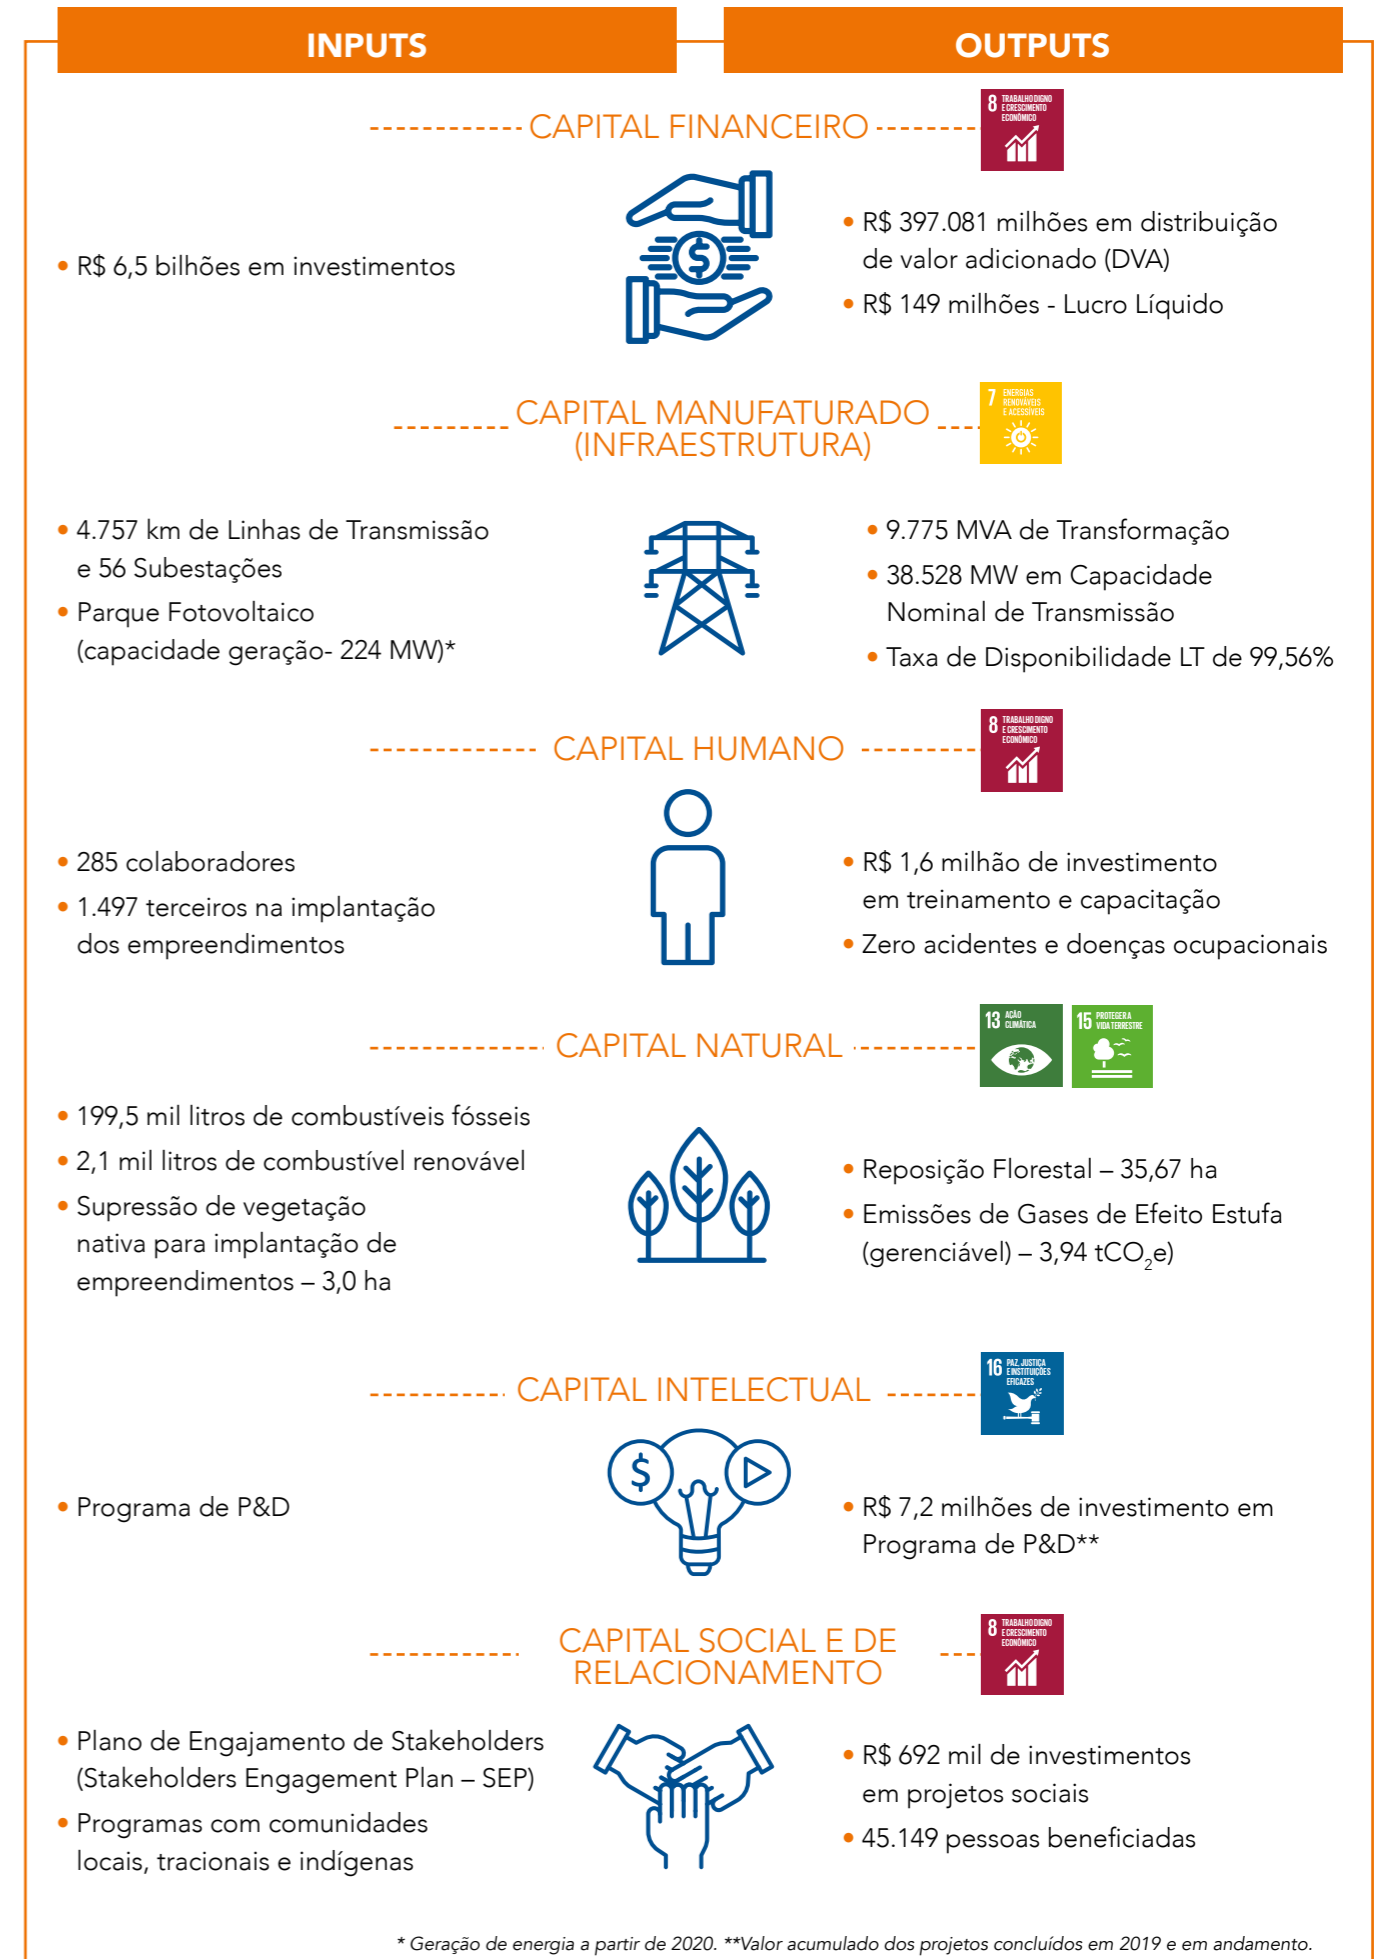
INPUTS

OUTPUTS

CAPITAL FINANCEIRO

8 TRABALHO DIGNO E CRESCIMENTO ECONÔMICO

• R$ 6,5 bilhões em investimentos

• R$ 397.081 milhões em distribuição de valor adicionado (DVA)
• R$ 149 milhões - Lucro Líquido

CAPITAL MANUFATURADO (INFRAESTRUTURA)

7 ENERGIAS RENOVÁVEIS E ACESSÍVEIS

• 4.757 km de Linhas de Transmissão e 56 Subestações
• Parque Fotovoltaico (capacidade geração- 224 MW)*

• 9.775 MVA de Transformação
• 38.528 MW em Capacidade Nominal de Transmissão
• Taxa de Disponibilidade LT de 99,56%

CAPITAL HUMANO

8 TRABALHO DIGNO E CRESCIMENTO ECONÔMICO

• 285 colaboradores
• 1.497 terceiros na implantação dos empreendimentos

• R$ 1,6 milhão de investimento em treinamento e capacitação
• Zero acidentes e doenças ocupacionais

CAPITAL NATURAL

13 AÇÃO CLIMÁTICA

15 PROTEGER A VIDA TERRESTRE

• 199,5 mil litros de combustíveis fósseis
• 2,1 mil litros de combustível renovável
• Supressão de vegetação nativa para implantação de empreendimentos – 3,0 ha

• Reposição Florestal – 35,67 ha
• Emissões de Gases de Efeito Estufa (gerenciável) – 3,94 t$CO_2$e)

CAPITAL INTELECTUAL

16 PAZ, JUSTIÇA E INSTITUIÇÕES EFICAZES

• Programa de P&D

• R$ 7,2 milhões de investimento em Programa de P&D**

CAPITAL SOCIAL E DE RELACIONAMENTO

8 TRABALHO DIGNO E CRESCIMENTO ECONÔMICO

• Plano de Engajamento de Stakeholders (Stakeholders Engagement Plan – SEP)
• Programas com comunidades locais, tracionais e indígenas

• R$ 692 mil de investimentos em projetos sociais
• 45.149 pessoas beneficiadas

* Geração de energia a partir de 2020. **Valor acumulado dos projetos concluídos em 2019 e em andamento.